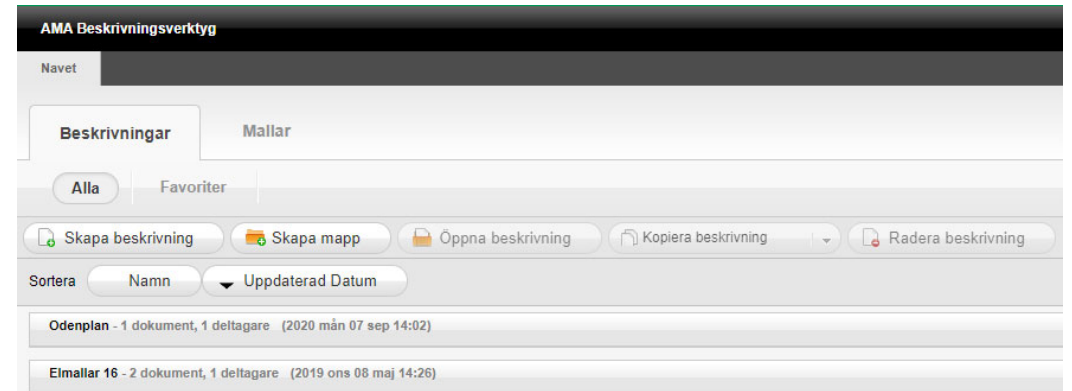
AMA Beskrivningsverktyg

Navet

Beskrivningar

Mallar

Alla

Favoriter

Skapa beskrivning

Skapa mapp

Öppna beskrivning

Kopiera beskrivning

Radera beskrivning

Sortera

Namn

Uppdaterad Datum

Odenplan - 1 dokument, 1 deltagare (2020 mån 07 sep 14:02)

Elmallar 16 - 2 dokument, 1 deltagare (2019 ons 08 maj 14:26)